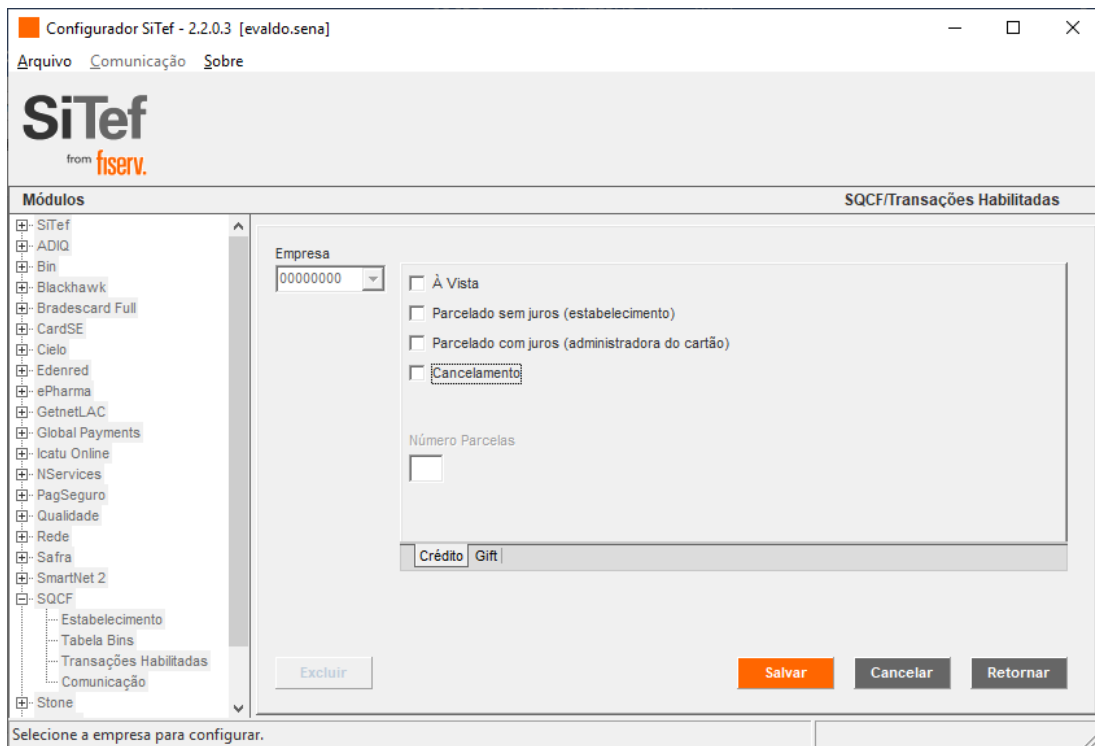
Configurador SiTef - 2.2.0.3 [evaldo.sena]

Arquivo Comunicação Sobre

SiTef
from fiserv.

Módulos

SQCF/Transações Habilitadas

SiTef
ADIQ
Bin
Blackhawk
Bradescard Full
CardSE
Cielo
Edenred
ePharma
GetnetLAC
Global Payments
Icatu Online
NServices
PagSeguro
Qualidade
Rede
Safra
SmartNet 2
SQCF
Estabelecimento
Tabela Bins
Transações Habilitadas
Comunicação
Stone

Empresa
00000000

À Vista
Parcelado sem juros (estabelecimento)
Parcelado com juros (administradora do cartão)
Cancelamento

Número Parcelas

Crédito Gift

Excluir

Salvar
Cancelar
Retornar

Selecione a empresa para configurar.